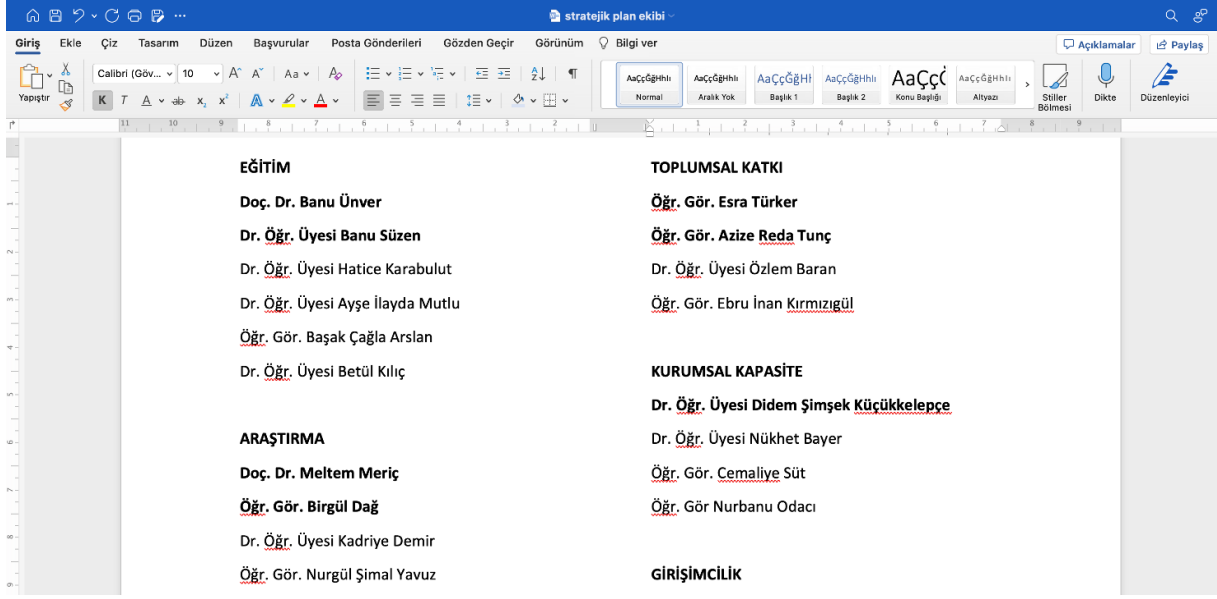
stratejik plan ekibi

Giriş Ekle Çiz Tasarım Düzen Başvurular Posta Gönderileri Gözden Geçir Görünüm Bilgi ver

Açıklamalar Paylaş

Yapıştır Calibri (Göv... 10

AaÇçĞğHhIı Normal AaÇçĞğHhIı Aralık Yok AaÇçĞğHI Başlık 1 AaÇçĞğHhIı Başlık 2 AaÇçĊ Konu Başlığı AaÇçĞğHhIı Altyazı Stiller Bölmesi Dikte Düzenleyici

EĞİTİM

Doç. Dr. Banu Ünver

Dr. Öğr. Üyesi Banu Süzen

Dr. Öğr. Üyesi Hatice Karabulut

Dr. Öğr. Üyesi Ayşe İlayda Mutlu

Öğr. Gör. Başak Çağla Arslan

Dr. Öğr. Üyesi Betül Kılıç

ARAŞTIRMA

Doç. Dr. Meltem Meriç

Öğr. Gör. Birgül Dağ

Dr. Öğr. Üyesi Kadriye Demir

Öğr. Gör. Nurgül Şimal Yavuz

TOPLUMSAL KATKI

Öğr. Gör. Esra Türker

Öğr. Gör. Azize Reda Tunç

Dr. Öğr. Üyesi Özlem Baran

Öğr. Gör. Ebru İnan Kırmızıgül

KURUMSAL KAPASİTE

Dr. Öğr. Üyesi Didem Şimşek Küçükkelepçe

Dr. Öğr. Üyesi Nükhet Bayer

Öğr. Gör. Cemaliye Süt

Öğr. Gör Nurbanu Odacı

GİRİŞİMCİLİK